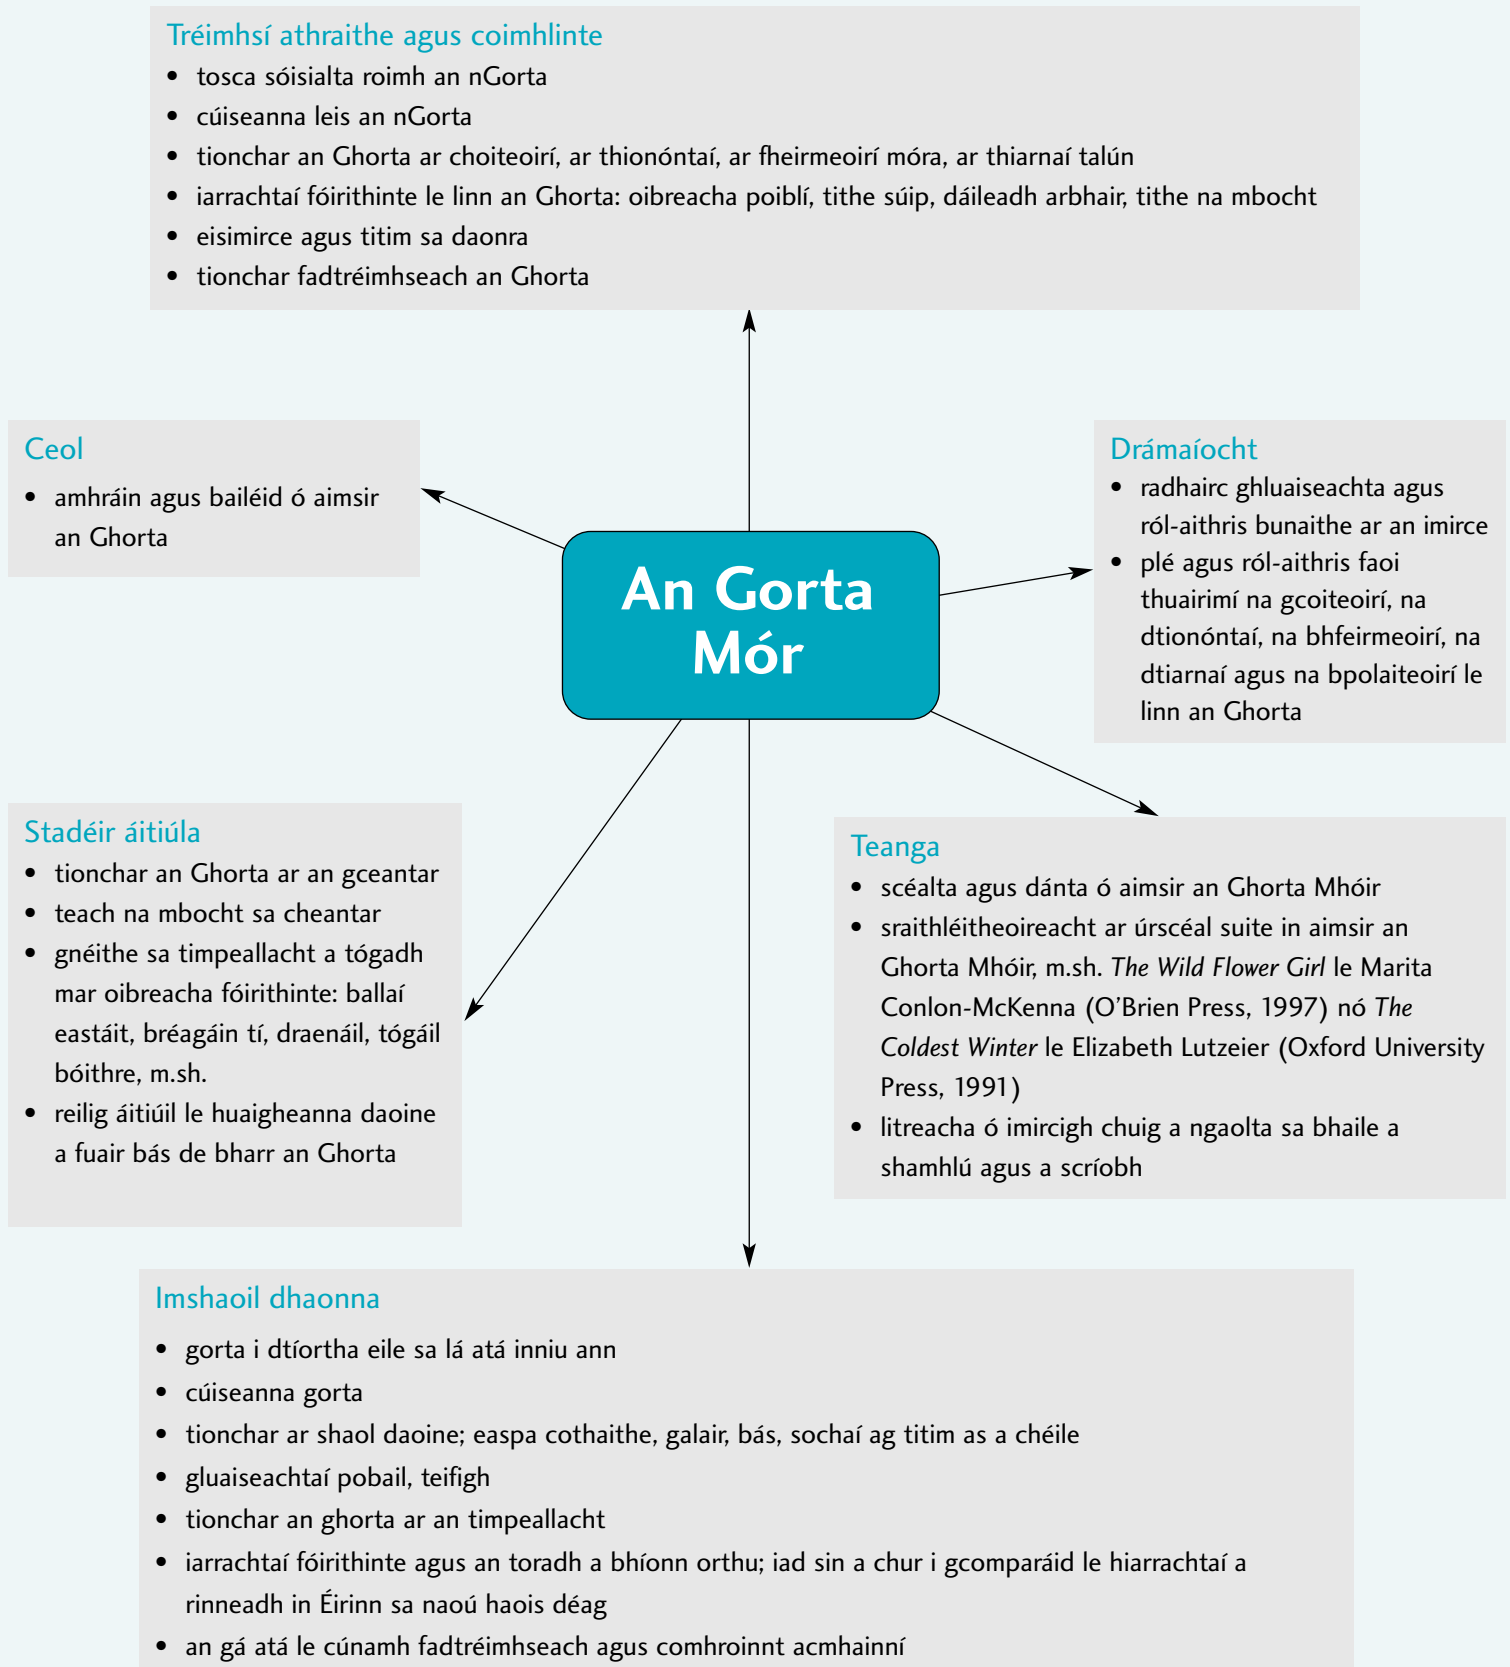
Tréimhsí athraithe agus coimhlinte
- tosca sóisialta roimh an nGorta
- cúiseanna leis an nGorta
- tionchar an Ghorta ar choiteoirí, ar thionóntaí, ar fheirmeoirí móra, ar thiarnaí talún
- iarrachtaí fóirithinte le linn an Ghorta: oibreacha poiblí, tithe súip, dáileadh arbhair, tithe na mbocht
- eisimirce agus titim sa daonra
- tionchar fadtréimhseach an Ghorta

Ceol
- amhráin agus bailéid ó aimsir an Ghorta

An Gorta Mór

Drámaíocht
- radhairc ghluaiseachta agus ról-aithris bunaithe ar an imirce
- plé agus ról-aithris faoi thuairimí na gcoiteoirí, na dtionóntaí, na bhfeirmeoirí, na dtiarnaí agus na bpolaiteoirí le linn an Ghorta

Stadéir áitiúla
- tionchar an Ghorta ar an gceantar
- teach na mbocht sa cheantar
- gnéithe sa timpeallacht a tógadh mar oibreacha fóirithinte: ballaí eastáit, bréagáin tí, draenáil, tógáil bóithre, m.sh.
- reilig áitiúil le huaigheanna daoine a fuair bás de bharr an Ghorta

Teanga
- scéalta agus dánta ó aimsir an Ghorta Mhóir
- sraithléitheoireacht ar úrscéal suite in aimsir an Ghorta Mhóir, m.sh. *The Wild Flower Girl* le Marita Conlon-McKenna (O'Brien Press, 1997) nó *The Coldest Winter* le Elizabeth Lutzeier (Oxford University Press, 1991)
- litreacha ó imircigh chuig a ngaolta sa bhaile a shamhlú agus a scríobh

Imshaoil dhaonna
- gorta i dtíortha eile sa lá atá inniu ann
- cúiseanna gorta
- tionchar ar shaol daoine; easpa cothaithe, galair, bás, sochaí ag titim as a chéile
- gluaiseachtaí pobail, teifigh
- tionchar an ghorta ar an timpeallacht
- iarrachtaí fóirithinte agus an toradh a bhíonn orthu; iad sin a chur i gcomparáid le hiarrachtaí a rinneadh in Éirinn sa naoú haois déag
- an gá atá le cúnamh fadtréimhseach agus comhroinnt acmhainní